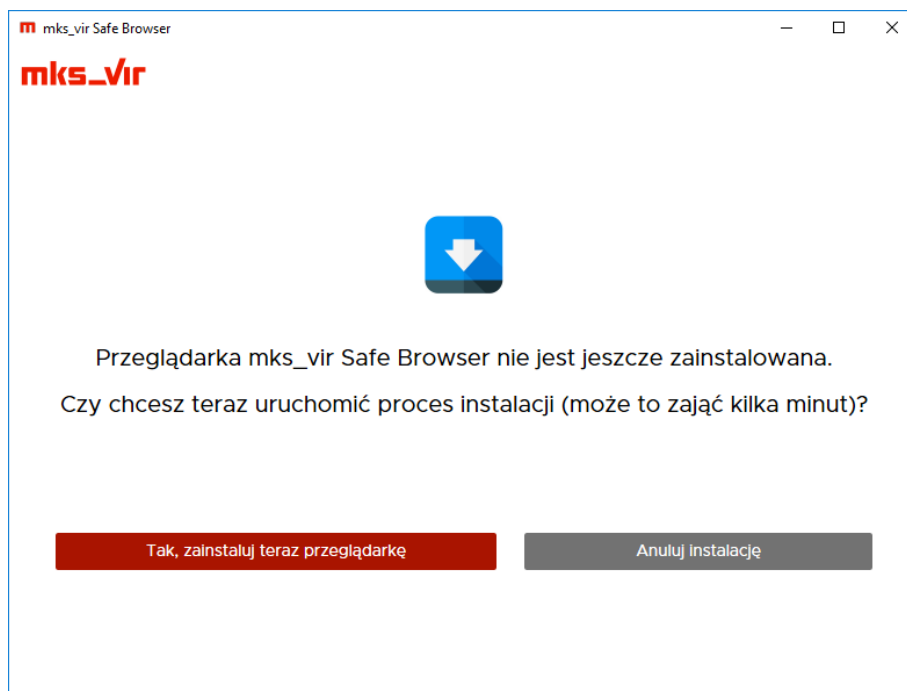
mks_vir Safe Browser

mks_vir

Przeglądarka mks_vir Safe Browser nie jest jeszcze zainstalowana.

Czy chcesz teraz uruchomić proces instalacji (może to zająć kilka minut)?

Tak, zainstaluj teraz przeglądarkę

Anuluj instalację